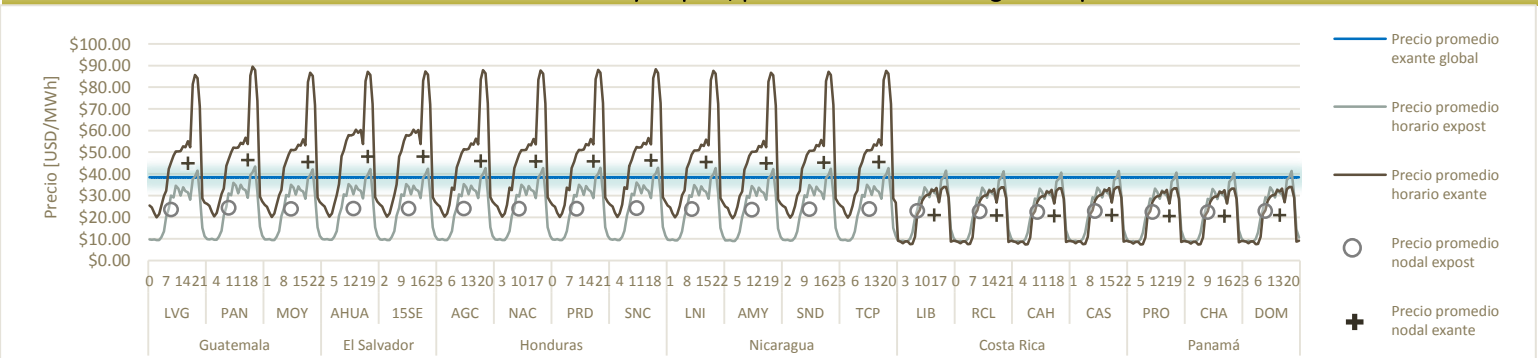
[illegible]

Precio [USD/MWh]

\$100.00
\$90.00
\$80.00
\$70.00
\$60.00
\$50.00
\$40.00
\$30.00
\$20.00
\$10.00
\$0.00

0 7 1421 4 1118 1 8 1522 5 1219 2 9 1623 6 1320 3 1017 0 7 1421 4 1118 1 8 1522 5 1219 2 9 1623 6 1320 3 1017 0 7 1421 4 1118 1 8 1522 5 1219 2 9 1623 6 1320

LVG PAN MOY AHUA 15SE AGC NAC PRD SNC LNI AMY SND TCP LIB RCL CAH CAS PRO CHA DOM

Guatemala El Salvador Honduras Nicaragua Costa Rica Panamá

Precio promedio exante global

Precio promedio horario expost

Precio promedio horario exante

Precio promedio nodal expost

Precio promedio nodal exante